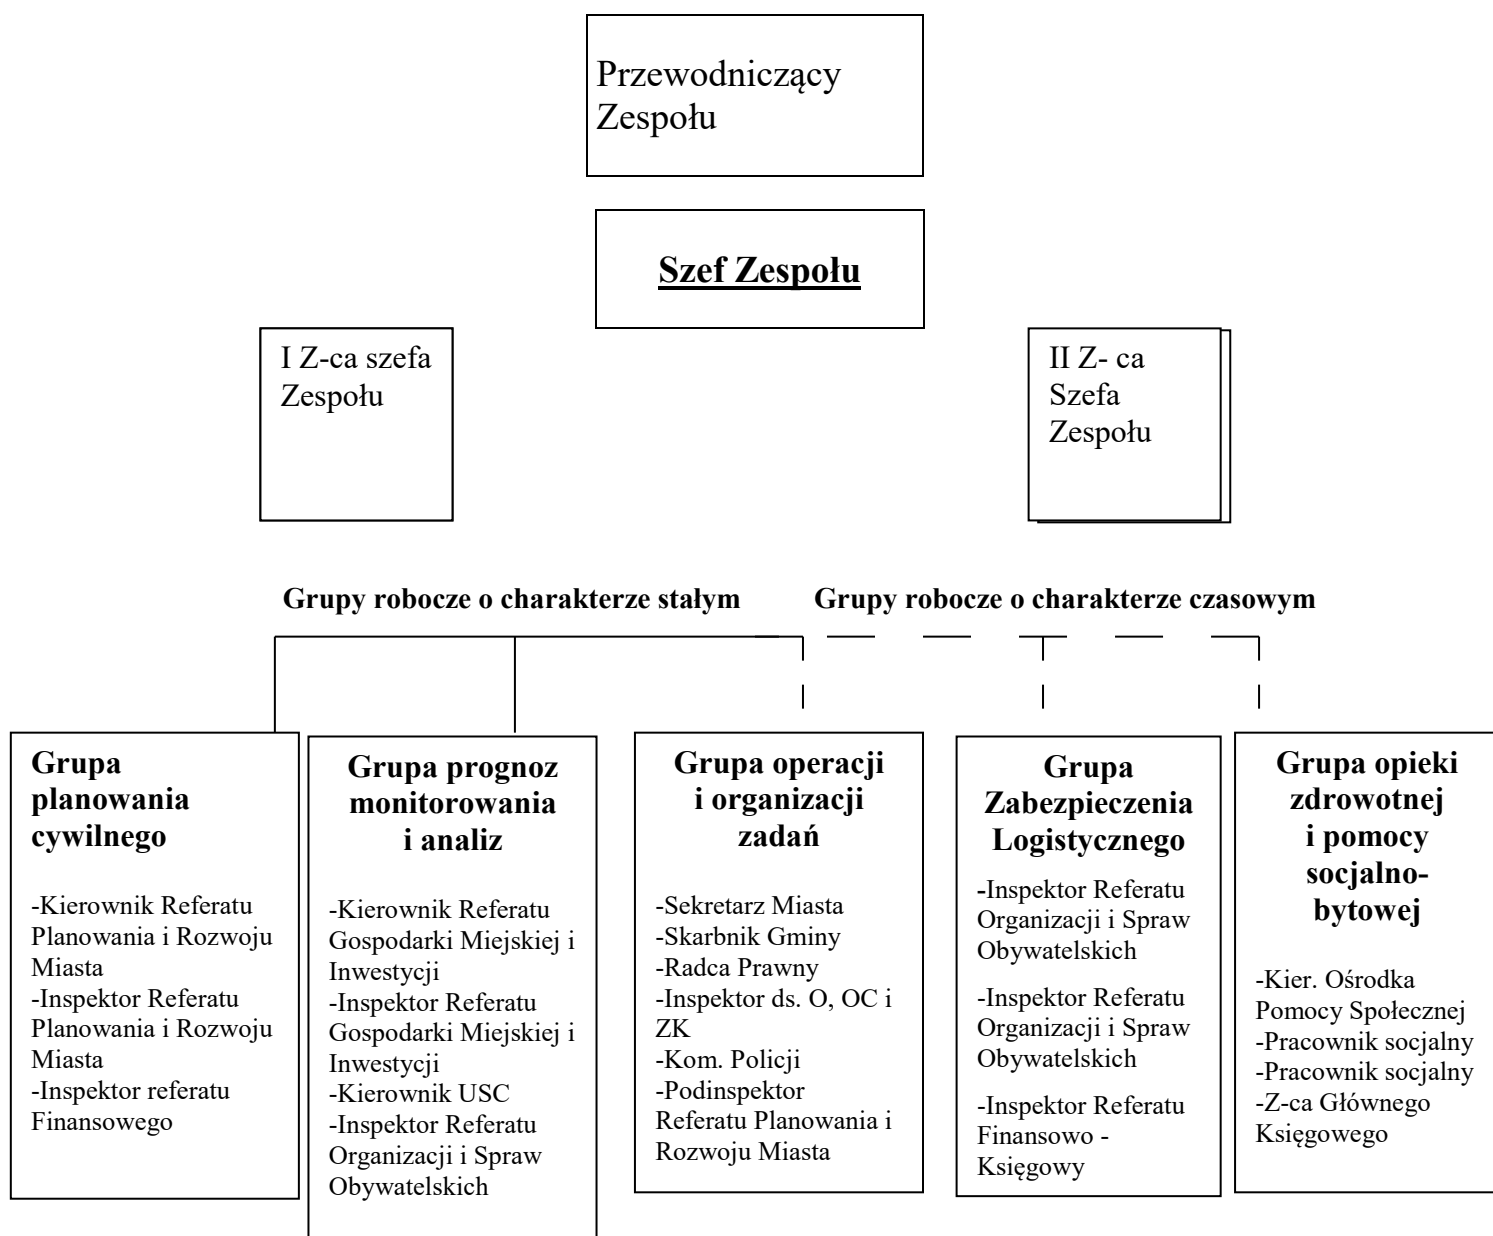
Przewodniczący Zespołu

Szef Zespołu

I Z-ca szefa Zespołu

II Z- ca Szefa Zespołu

Grupy robocze o charakterze stałym

Grupy robocze o charakterze czasowym

Grupa planowania cywilnego

-Kierownik Referatu Planowania i Rozwoju Miasta
-Inspektor Referatu Planowania i Rozwoju Miasta
-Inspektor referatu Finansowego

Grupa prognoz monitorowania i analiz

-Kierownik Referatu Gospodarki Miejskiej i Inwestycji
-Inspektor Referatu Gospodarki Miejskiej i Inwestycji
-Kierownik USC
-Inspektor Referatu Organizacji i Spraw Obywatelskich

Grupa operacji i organizacji zadań

-Sekretarz Miasta
-Skarbnik Gminy
-Radca Prawny
-Inspektor ds. O, OC i ZK
-Kom. Policji
-Podinspektor Referatu Planowania i Rozwoju Miasta

Grupa Zabezpieczenia Logistycznego

-Inspektor Referatu Organizacji i Spraw Obywatelskich

-Inspektor Referatu Organizacji i Spraw Obywatelskich

-Inspektor Referatu Finansowo - Księgowy

Grupa opieki zdrowotnej i pomocy socjalno-bytowej

-Kier. Ośrodka Pomocy Społecznej
-Pracownik socjalny
-Pracownik socjalny
-Z-ca Głównego Księgowego